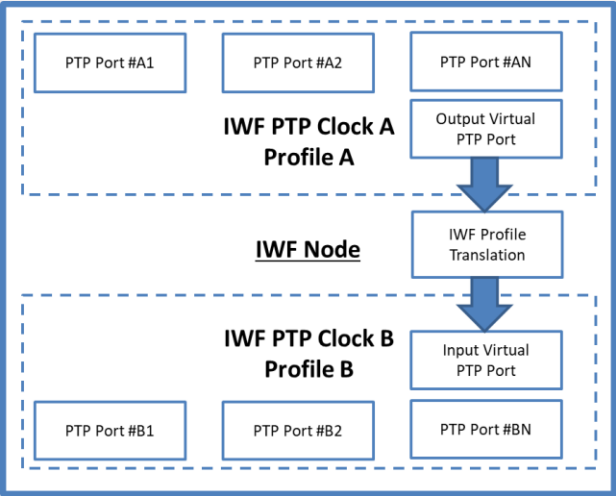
PTP Port #A1

PTP Port #A2

PTP Port #AN

IWF PTP Clock A
Profile A

Output Virtual PTP Port

IWF Node

IWF Profile Translation

IWF PTP Clock B
Profile B

Input Virtual PTP Port

PTP Port #B1

PTP Port #B2

PTP Port #BN